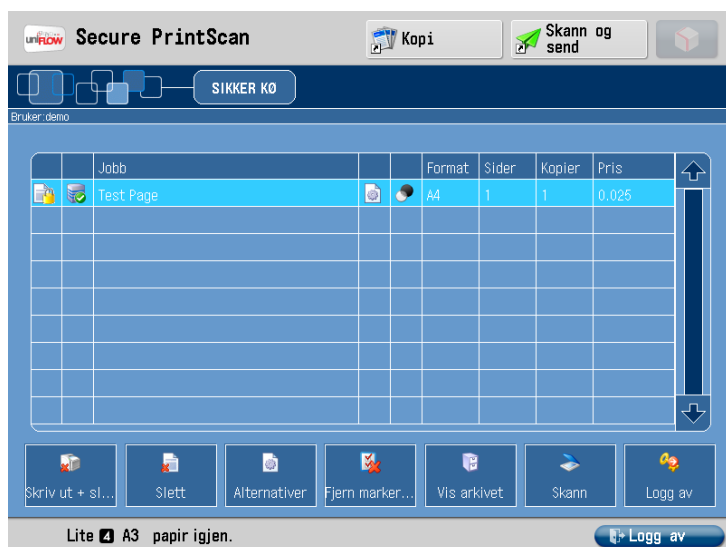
uniFLOW Secure PrintScan

Kopi

Skann og send

SIKKER KØ

Bruker:demo

|  |  | Jobb |  |  | Format | Sider | Kopier | Pris |
|---|---|---|---|---|---|---|---|---|
|  |  | Test Page |  |  | A4 | 1 | 1 | 0.025 |
|  |  |  |  |  |  |  |  |  |
|  |  |  |  |  |  |  |  |  |
|  |  |  |  |  |  |  |  |  |
|  |  |  |  |  |  |  |  |  |
|  |  |  |  |  |  |  |  |  |
|  |  |  |  |  |  |  |  |  |
|  |  |  |  |  |  |  |  |  |
|  |  |  |  |  |  |  |  |  |

Skriv ut + sl...

Slett

Alternativer

Fjern marker...

Vis arkivet

Skann

Logg av

Lite 4 A3 papir igjen.

Logg av